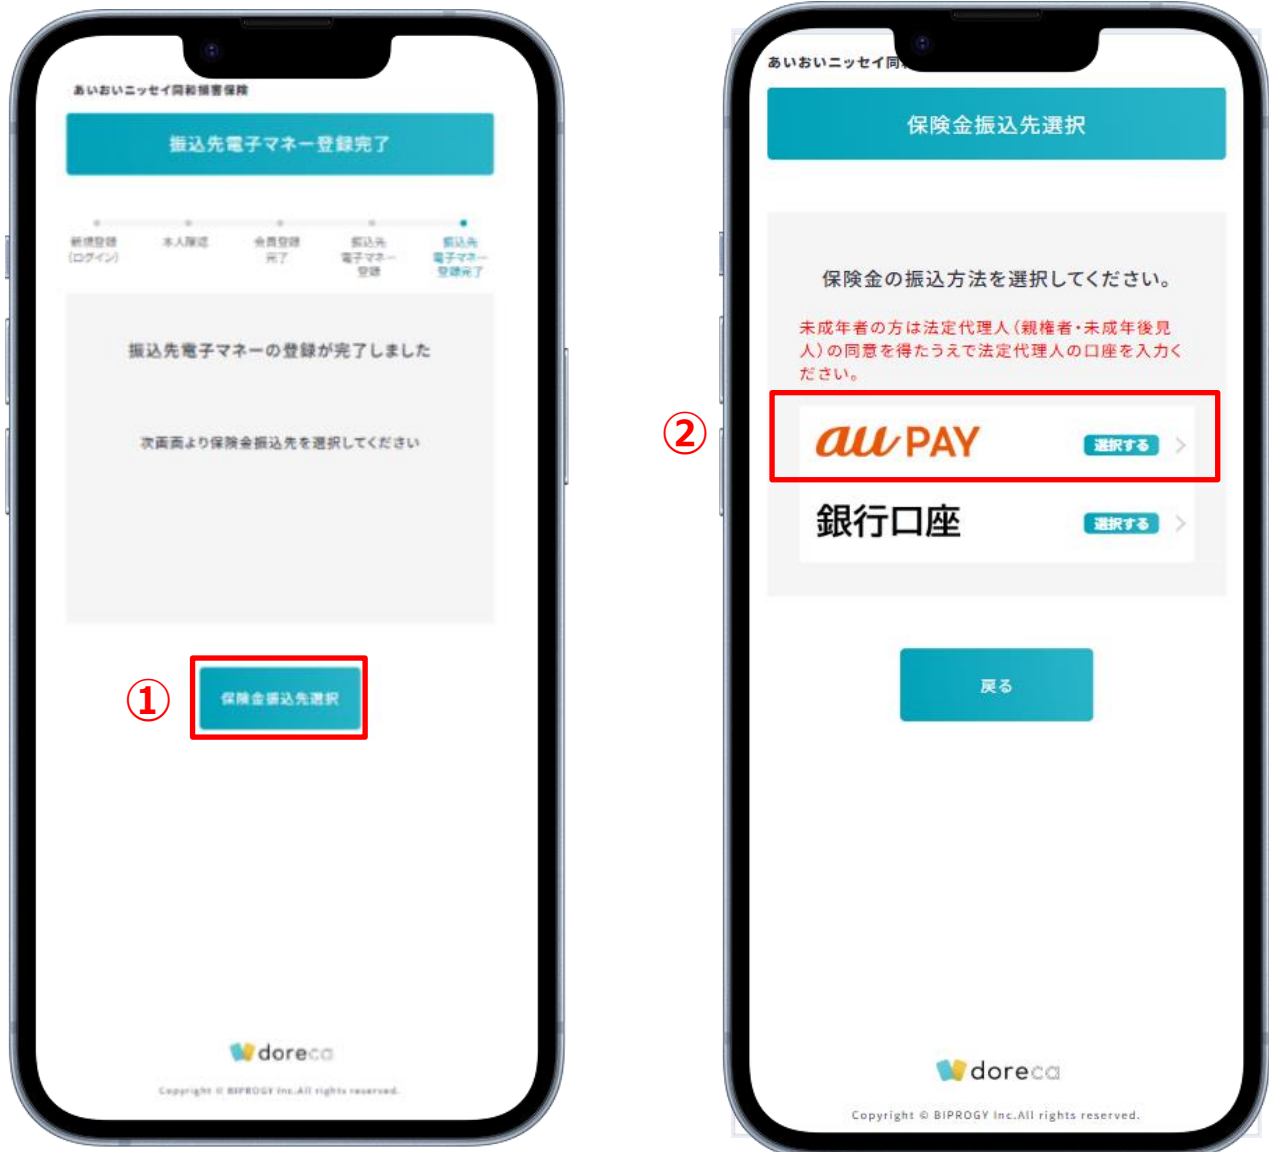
あいおいニッセイ同和損害保険

振込先電子マネー登録完了

新規登録(ログイン)

本人確認

会員登録完了

振込先電子マネー登録

振込先電子マネー登録完了

振込先電子マネーの登録が完了しました

次画面より保険金振込先を選択してください

①

保険金振込先選択

doreca

Copyright © BIPROGY Inc.All rights reserved.

あいおいニッセイ同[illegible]

保険金振込先選択

保険金の振込方法を選択してください。

未成年者の方は法定代理人(親権者・未成年後見人)の同意を得たうえで法定代理人の口座を入力ください。

②

au PAY

選択する

銀行口座

選択する

戻る

doreca

Copyright © BIPROGY Inc.All rights reserved.